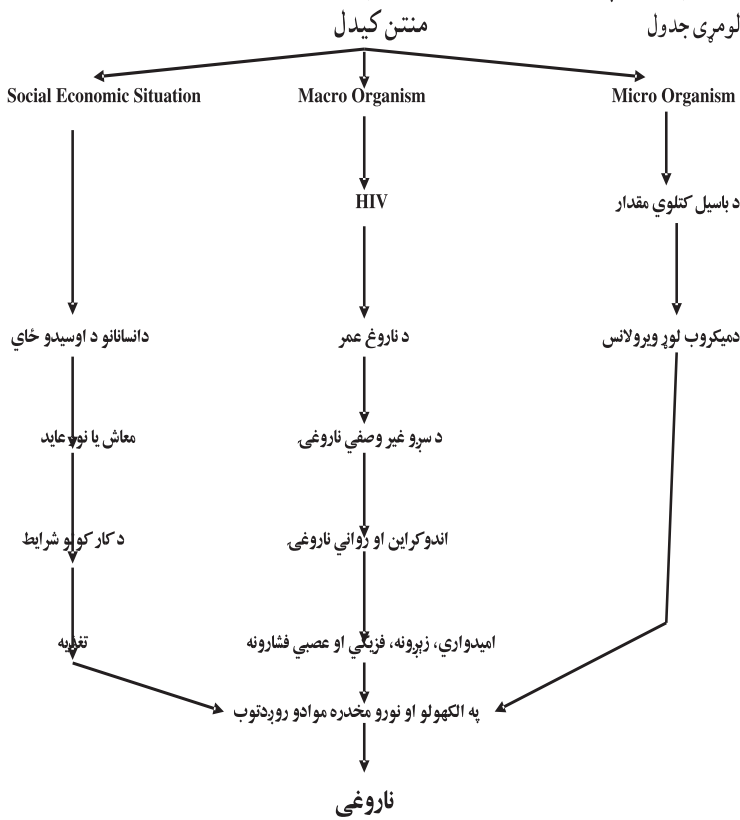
لومړی جدول

منتن کیدل

Social Economic Situation

Macro Organism

Micro Organism

HIV

د باسیل کتلوي مقدار

دانسانانو د اوسیدو ځاي

د ناروغ عمر

دمیکروب لوړ ویرولانس

معاش یا نور عاید

د سږو غیر وصفي ناروغۍ

د کار کولو شرایط

اندوکراین او رواني ناروغۍ

تغذیه

امیدواري، زیږونه، فزیکي او عصبي فشارونه

په الکهولو او نورو مخدره موادو روږدتوب

ناروغي